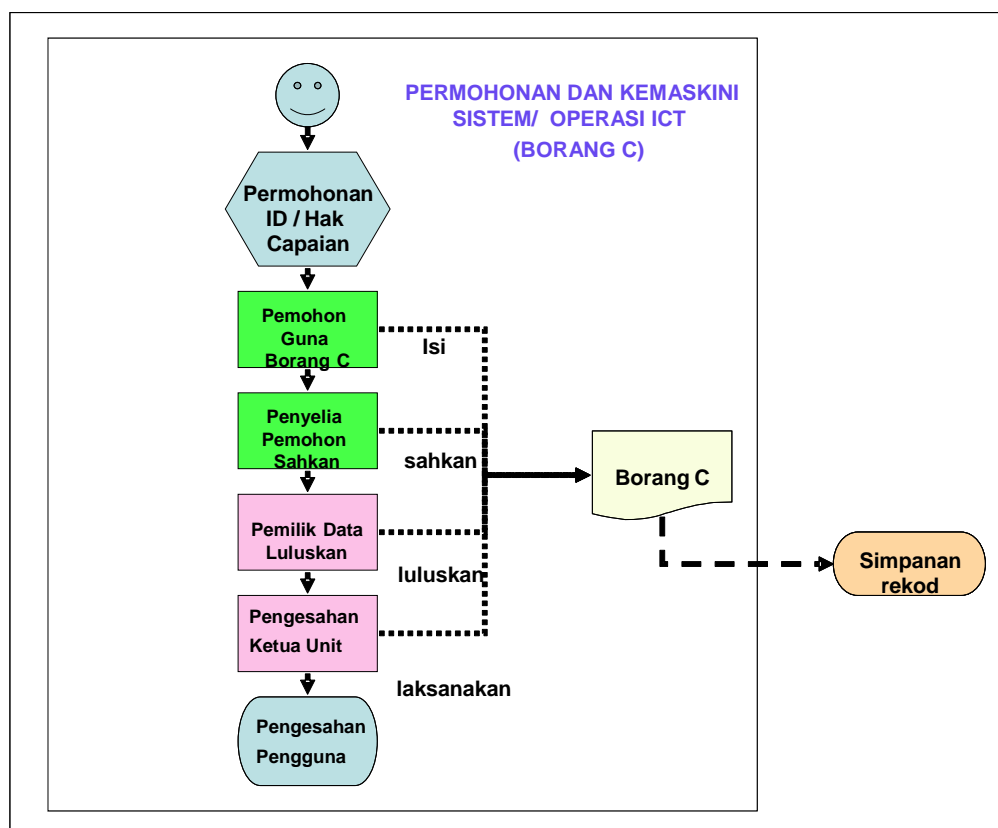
PERMOHONAN DAN KEMASKINI SISTEM/ OPERASI ICT (BORANG C)

Permohonan ID / Hak Capaian

Pemohon Guna Borang C

Isi

Penyelia Pemohon Sahkan

sahkan

Borang C

Pemilik Data Luluskan

luluskan

Simpanan rekod

Pengesahan Ketua Unit

laksanakan

Pengesahan Pengguna